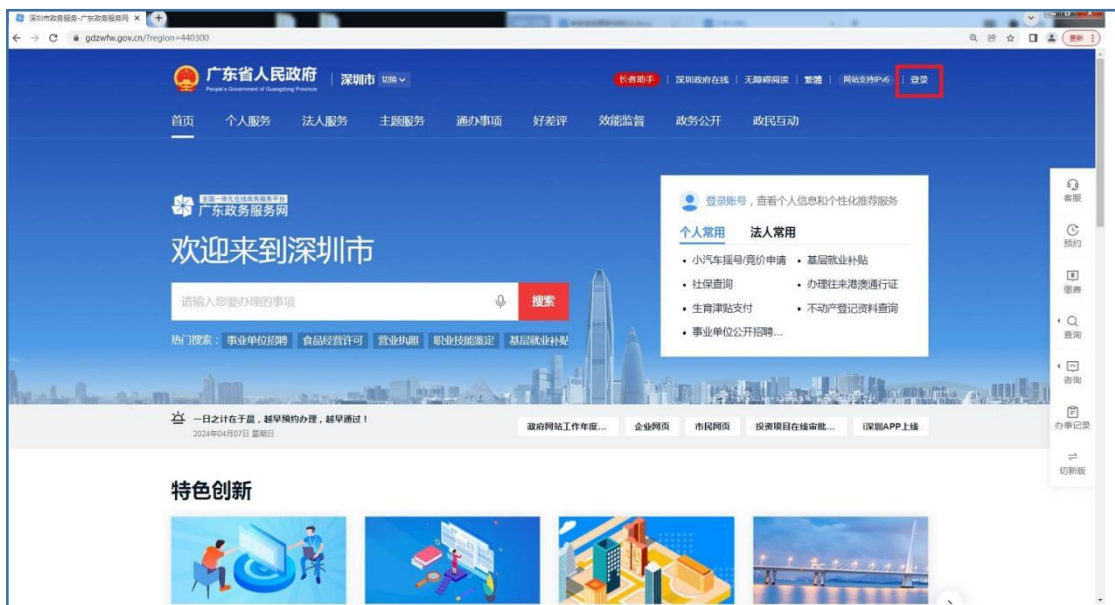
深圳市政务服务-广东政务服务网 ×

gdzwfw.gov.cn/?region=440300

更新

广东省人民政府
People's Government of Guangdong Province
深圳市 切换

长者助手 | 深圳政府在线 | 无障碍阅读 | 繁體 | 网站支持IPv6 | 登录

首页 个人服务 法人服务 主题服务 通办事项 好差评 效能监督 政务公开 政民互动

全国一体化在线政务服务平台
广东政务服务网

欢迎来到深圳市

请输入您要办理的事项
搜索

热门搜索： 事业单位招聘 食品经营许可 营业执照 职业技能鉴定 基层就业补贴

登录账号，查看个人信息和个性化推荐服务

个人常用 法人常用

• 小汽车摇号/竞价申请 • 基层就业补贴
• 社保查询 • 办理往来港澳通行证
• 生育津贴支付 • 不动产登记资料查询
• 事业单位公开招聘...

客服
预约
缴费
查询
咨询
办事记录
切新版

一日之计在于晨，越早预约办理，越早通过！
2024年04月07日 星期日

政府网站工作年度... 企业网页 市民网页 投资项目在线审批... i深圳APP上线

特色创新